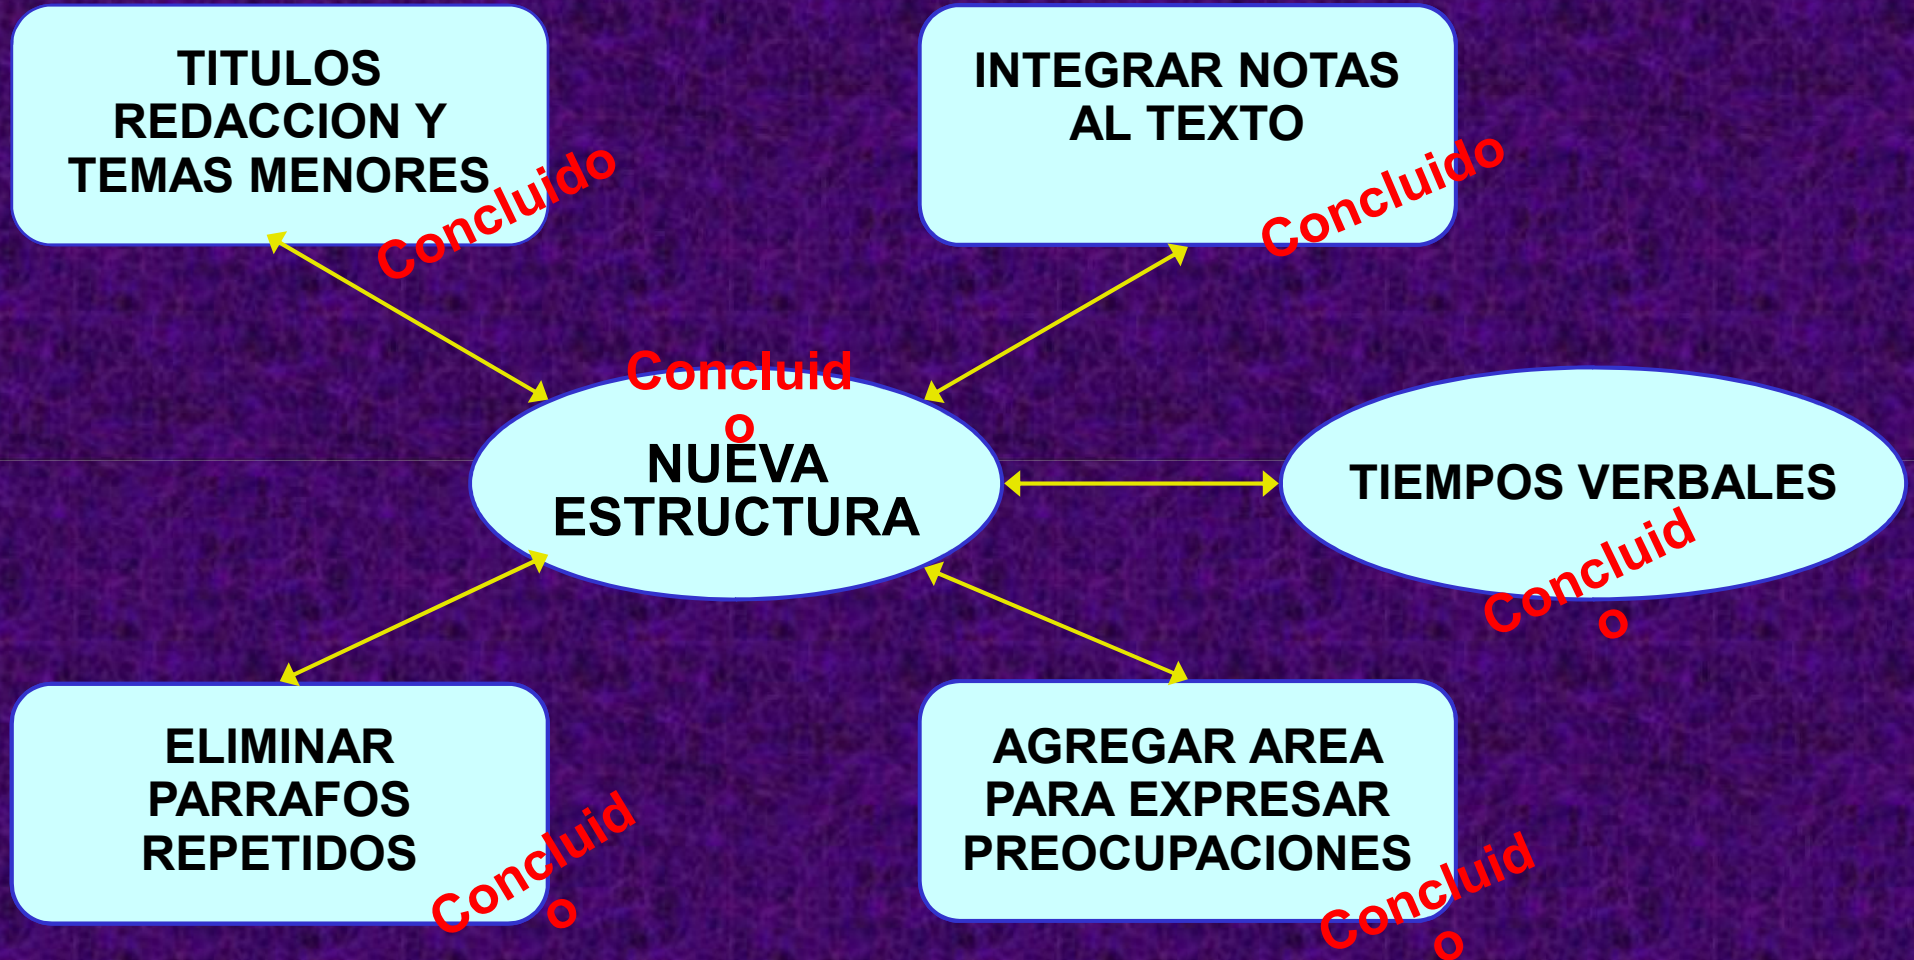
TITULOS REDACCION Y TEMAS MENORES

Concluido

INTEGRAR NOTAS AL TEXTO

Concluido

Concluid
o

NUEVA ESTRUCTURA

TIEMPOS VERBALES

Concluid
o

ELIMINAR PARRAFOS REPETIDOS

Concluid
o

AGREGAR AREA PARA EXPRESAR PREOCUPACIONES

Concluid
o